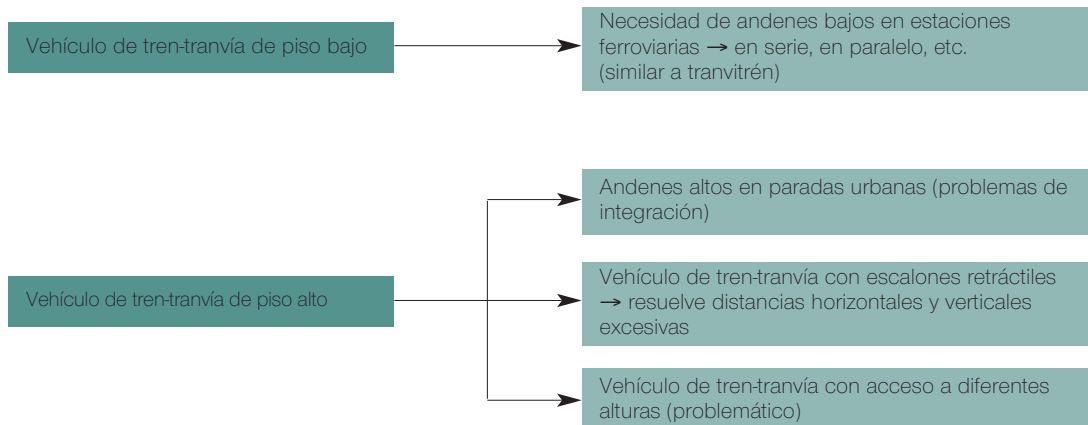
Vehículo de tren-tranvía de piso bajo

Necesidad de andenes bajos en estaciones ferroviarias → en serie, en paralelo, etc. (similar a tranvitrén)

Vehículo de tren-tranvía de piso alto

Andenes altos en paradas urbanas (problemas de integración)

Vehículo de tren-tranvía con escalones retráctiles → resuelve distancias horizontales y verticales excesivas

Vehículo de tren-tranvía con acceso a diferentes alturas (problemático)